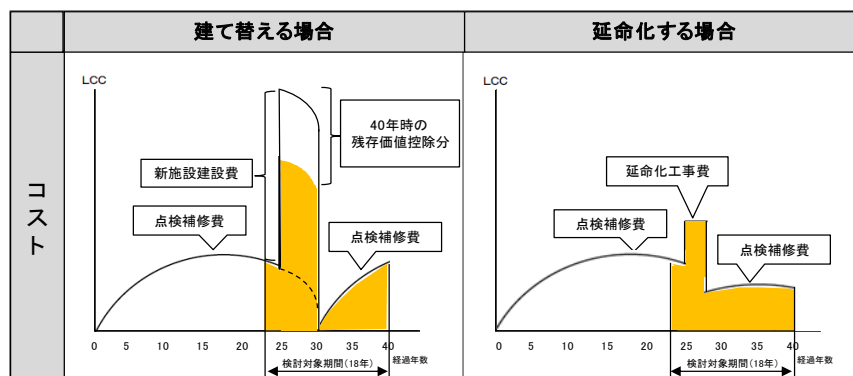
| | 建て替える場合 | 延命化する場合 |
|---|---|---|
| コスト | LCC<br>40年時の残存価値控除分<br>新施設建設費<br>点検補修費<br>点検補修費<br>0 5 10 15 20 25 30 35 40 経過年数<br>検討対象期間（18年） | LCC<br>延命化工事費<br>点検補修費<br>点検補修費<br>0 5 10 15 20 25 30 35 40 経過年数<br>検討対象期間（18年） |